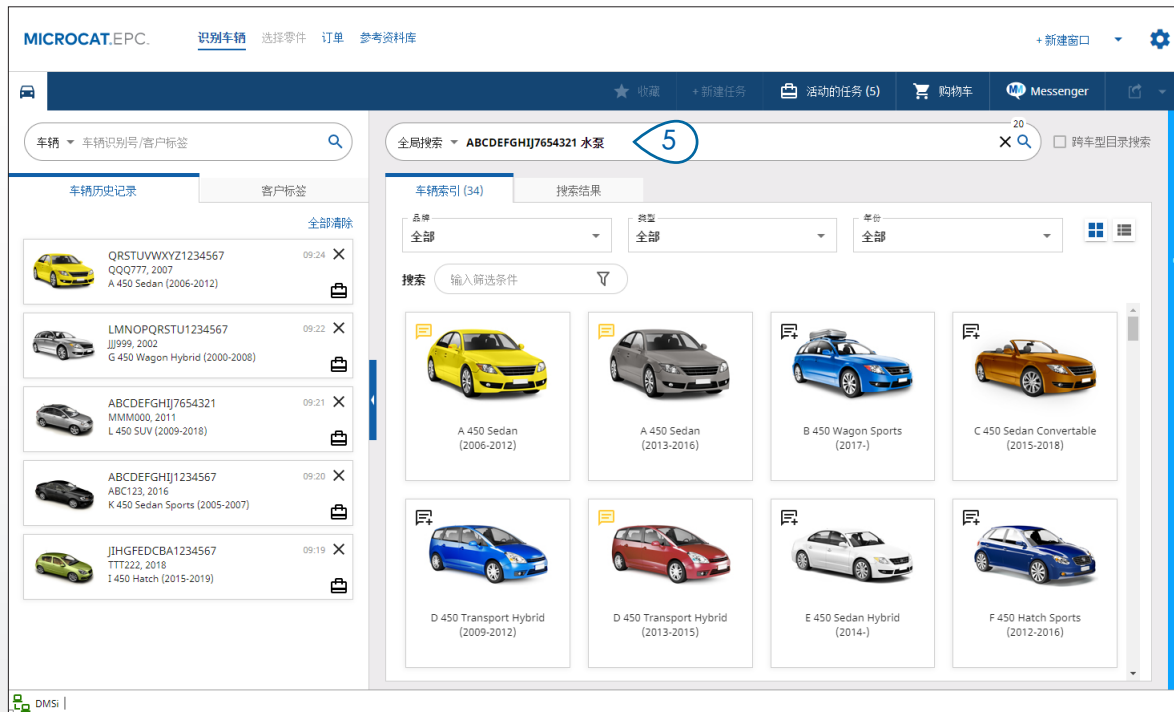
MICROCAT.EPC. 识别车辆 选择零件 订单 参考资料库

+新建窗口

收藏 +新建任务 活动的任务 (5) 购物车 Messenger

车辆 车辆识别号/客户标签

全局搜索 ABCDEFGHIJ7654321 水泵 5 20 跨车型目录搜索

车辆历史记录 客户标签

全部清除

QRSTUVWXYZ1234567 09:24
QQQ777, 2007
A 450 Sedan (2006-2012)

LMNOPQRSTU1234567 09:22
JJJ999, 2002
G 450 Wagon Hybrid (2000-2008)

ABCDEFGHIJ7654321 09:21
MMM000, 2011
L 450 SUV (2009-2018)

ABCDEFGHIJ1234567 09:20
ABC123, 2016
K 450 Sedan Sports (2005-2007)

JIHGFEDCBA1234567 09:19
TTT222, 2018
I 450 Hatch (2015-2019)

车辆索引 (34) 搜索结果

品牌 全部
类型 全部
年份 全部

搜索 输入筛选条件

A 450 Sedan (2006-2012)

A 450 Sedan (2013-2016)

B 450 Wagon Sports (2017-)

C 450 Sedan Convertable (2015-2018)

D 450 Transport Hybrid (2009-2012)

D 450 Transport Hybrid (2013-2015)

E 450 Sedan Hybrid (2014-)

F 450 Hatch Sports (2012-2016)

DMSi